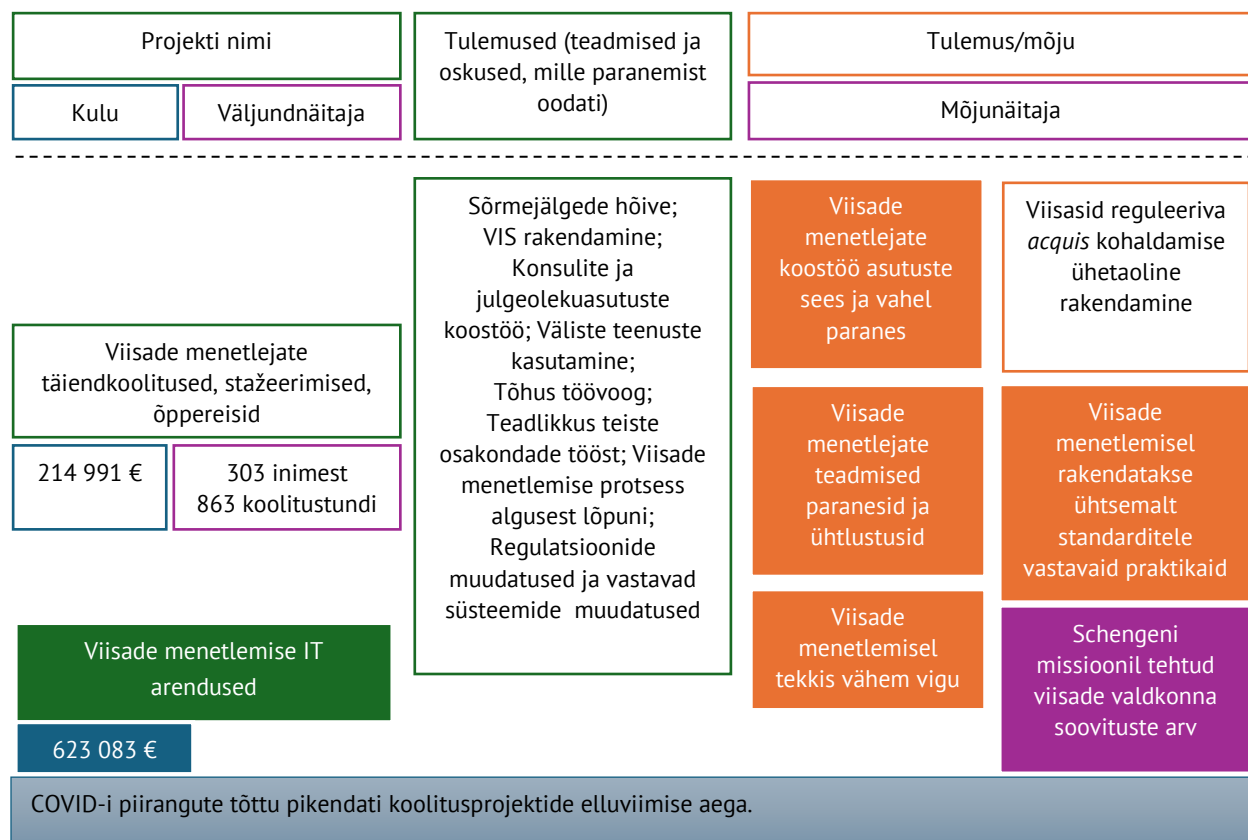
Projekti nimi

Kulu

Väljundnäitaja

Tulemused (teadmised ja oskused, mille paranemist oodati)

Tulemus/mõju

Mõjunäitaja

Viisade menetlejate täiendkoolitused, stažeerimised, õppereisid

214 991 €

303 inimest
863 koolitustundi

Viisade menetlemise IT arendused

623 083 €

Sõrmejälgede hõive; VIS rakendamine; Konsulite ja julgeolekuasutuste koostöö; Väliste teenuste kasutamine; Tõhus töövoog; Teadlikkus teiste osakondade tööst; Viisade menetlemise protsess algusest lõpuni; Regulatsioonide muudatused ja vastavad süsteemide muudatused

Viisade menetlejate koostöö asutuste sees ja vahel paranes

Viisade menetlejate teadmised paranesid ja ühtlustusid

Viisade menetlemisel tekkis vähem vigu

Viisasid reguleeriva *acquis* kohaldamise ühetaoline rakendamine

Viisade menetlemisel rakendatakse ühtsemalt standarditele vastavaid praktikaid

Schengeni missioonil tehtud viisade valdkonna soovituste arv

COVID-i piirangute tõttu pikendati koolitusprojektide elluviimise aega.